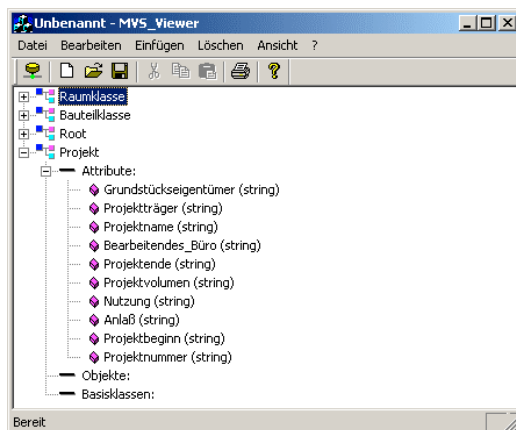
Unbenannt - MVS_Viewer

Datei Bearbeiten Einfügen Löschen Ansicht ?

Raumklasse
Bauteilklasse
Root
Projekt
Attribute:
Grundstückseigentümer (string)
Projektträger (string)
Projektname (string)
Bearbeitendes_Büro (string)
Projektende (string)
Projektvolumen (string)
Nutzung (string)
Anlaß (string)
Projektbeginn (string)
Projektnummer (string)
Objekte:
Basisklassen:

Bereit